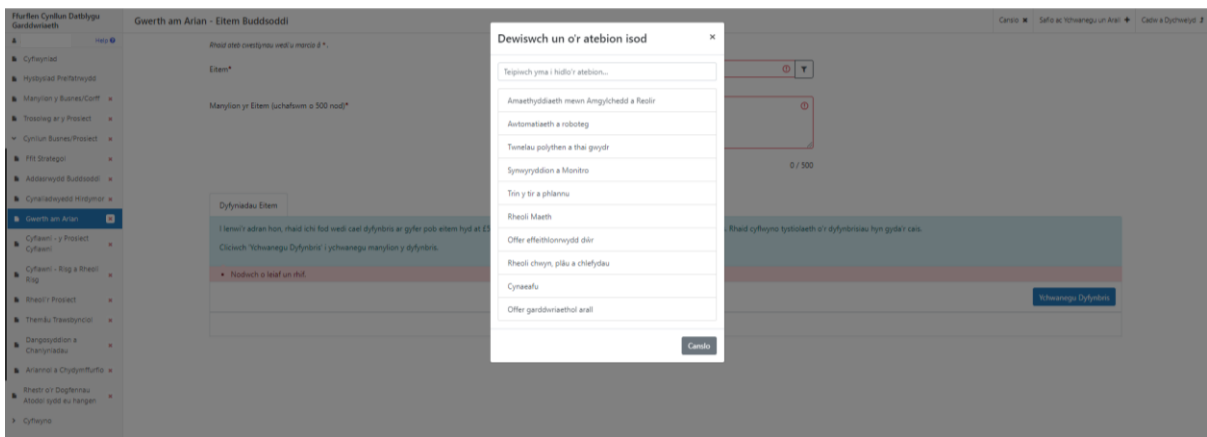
Ffurflen Cynllun Datblygu Garddwriaeth

Gwerth am Arian - Eitem Buddsoddi

Canslo ✖ Safio ac Ychwanegu un Arall ✚ Cadw a Dychwelyd

Help

Cyflwyniad
Hysbysiad Preifatrwydd
Manylion y Busnes/Corff
Trosolwg ar y Prosiect
Cynllun Busnes/Prosiect
Ffit Strategol
Asesiad Buddsoddi
Cynaliadwyedd Hirdymor
Gwerth am Arian
Cyflawni - y Prosiect Cyflawni
Cyflawni - Risg a Rheoli Risg
Rheoli'r Prosiect
Themâu Trawsbynciol
Dangosyddion a Chanlyniadau
Arianno a Chydymffurfio
Rhestr o'r Dogfennau Atodol sydd eu hangen
Cyflwyno

Rhaid ateb cwestiynau wedi'u marcio â *.

Eitem*

Manylion yr Eitem (uchafswm o 500 nod)*

0 / 500

Dyfyniadau Eitem

I lenwi'r adran hon, rhaid ichi fod wedi cael dyfynbris ar gyfer pob eitem hyd at £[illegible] . Rhaid cyflwyno tystiolaeth o'r dyfynbrisiau hyn gyda'r cais.

Cliciwch 'Ychwanegu Dyfynbris' i ychwanegu manylion y dyfynbris.

• Nodwch o leiaf un rhif.

Ychwanegu Dyfynbris

Dewiswch un o'r atebion isod ×

Teipiwch yma i hidlo'r atebion...

Amaethyddiaeth mewn Amgylchedd a Reolir
Awtomatiaeth a roboteg
Twnelau polythen a thai gwydr
Synwyryddion a Monitro
Trin y tir a phlannu
Rheoli Maeth
Offer effeithlonrwydd dŵr
Rheoli chwyn, plâu a chlefydau
Cynaeafu
Offer garddwriaethol arall

Canslo